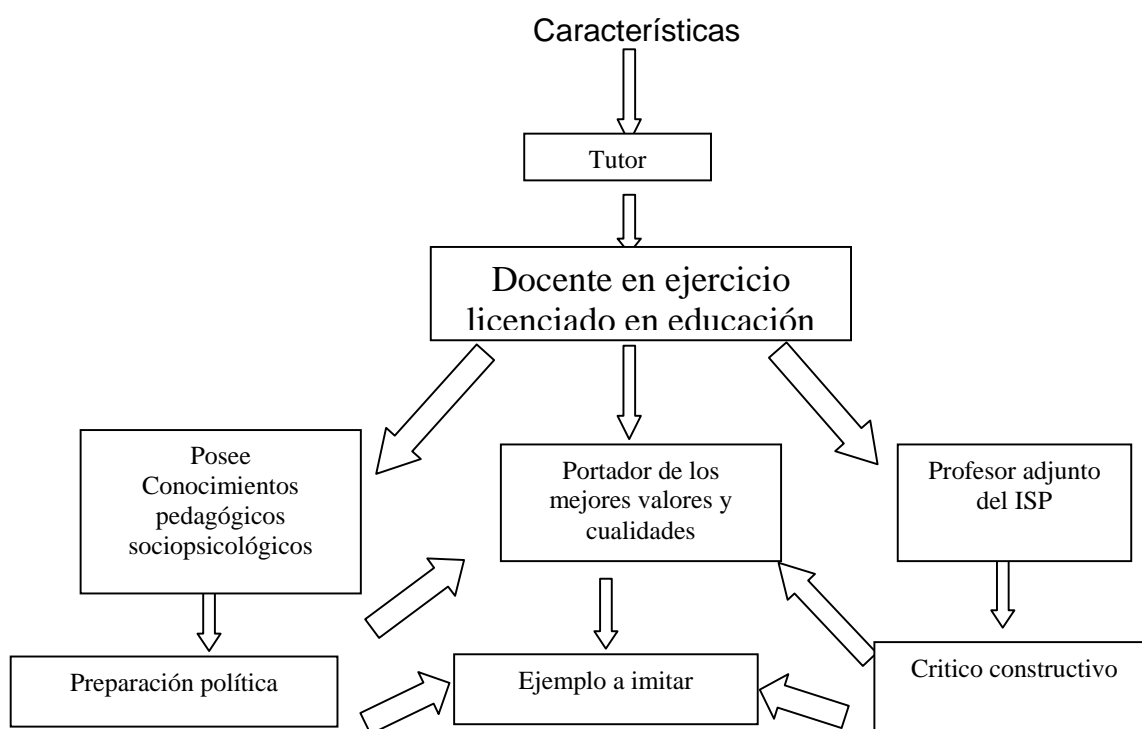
Características

Tutor

Docente en ejercicio licenciado en educación

Posee Conocimientos pedagógicos sociopsicológicos

Portador de los mejores valores y cualidades

Profesor adjunto del ISP

Preparación política

Ejemplo a imitar

Critico constructivo